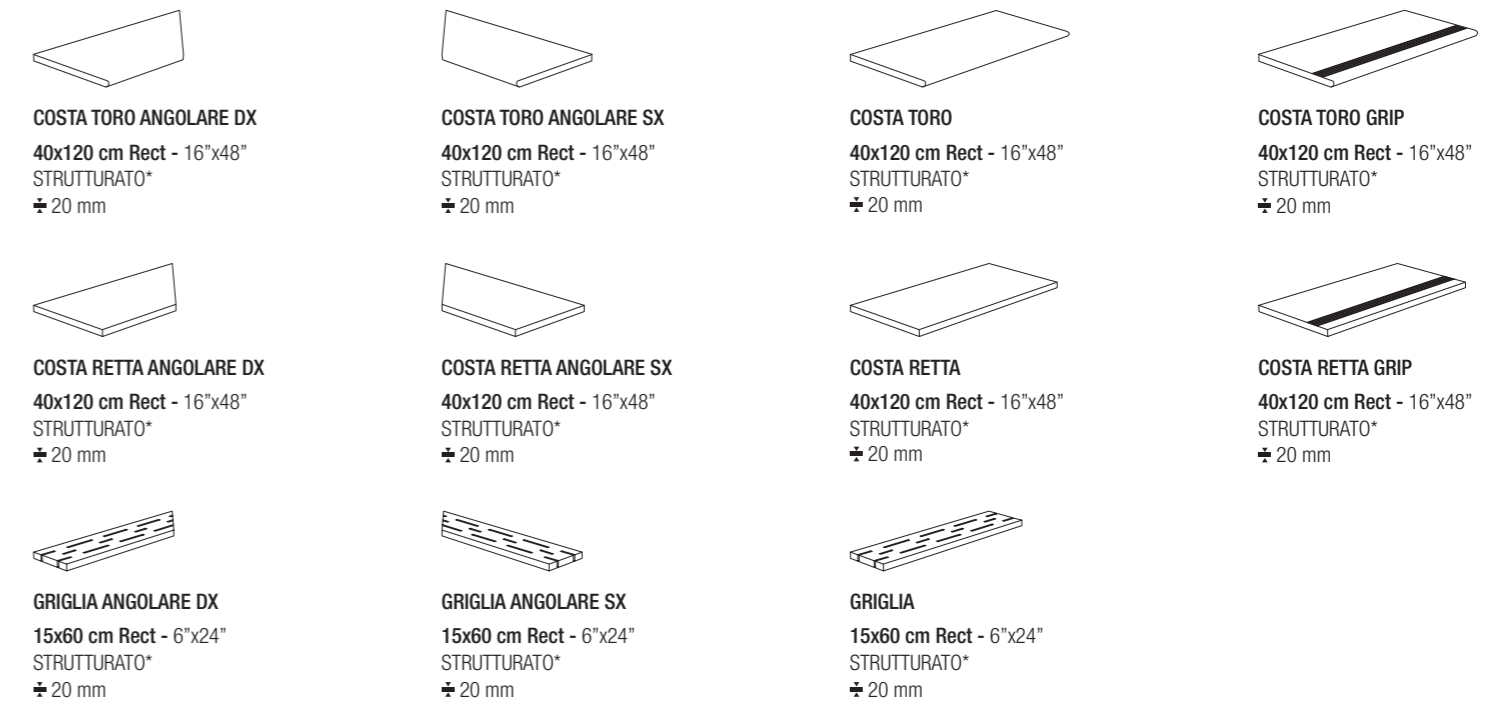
COSTA TORO ANGOLARE DX
40x120 cm Rect - 16"x48"
STRUTTURATO*
∸ 20 mm

COSTA TORO ANGOLARE SX
40x120 cm Rect - 16"x48"
STRUTTURATO*
∸ 20 mm

COSTA TORO
40x120 cm Rect - 16"x48"
STRUTTURATO*
∸ 20 mm

COSTA TORO GRIP
40x120 cm Rect - 16"x48"
STRUTTURATO*
∸ 20 mm

COSTA RETTA ANGOLARE DX
40x120 cm Rect - 16"x48"
STRUTTURATO*
∸ 20 mm

COSTA RETTA ANGOLARE SX
40x120 cm Rect - 16"x48"
STRUTTURATO*
∸ 20 mm

COSTA RETTA
40x120 cm Rect - 16"x48"
STRUTTURATO*
∸ 20 mm

COSTA RETTA GRIP
40x120 cm Rect - 16"x48"
STRUTTURATO*
∸ 20 mm

GRIGLIA ANGOLARE DX
15x60 cm Rect - 6"x24"
STRUTTURATO*
∸ 20 mm

GRIGLIA ANGOLARE SX
15x60 cm Rect - 6"x24"
STRUTTURATO*
∸ 20 mm

GRIGLIA
15x60 cm Rect - 6"x24"
STRUTTURATO*
∸ 20 mm